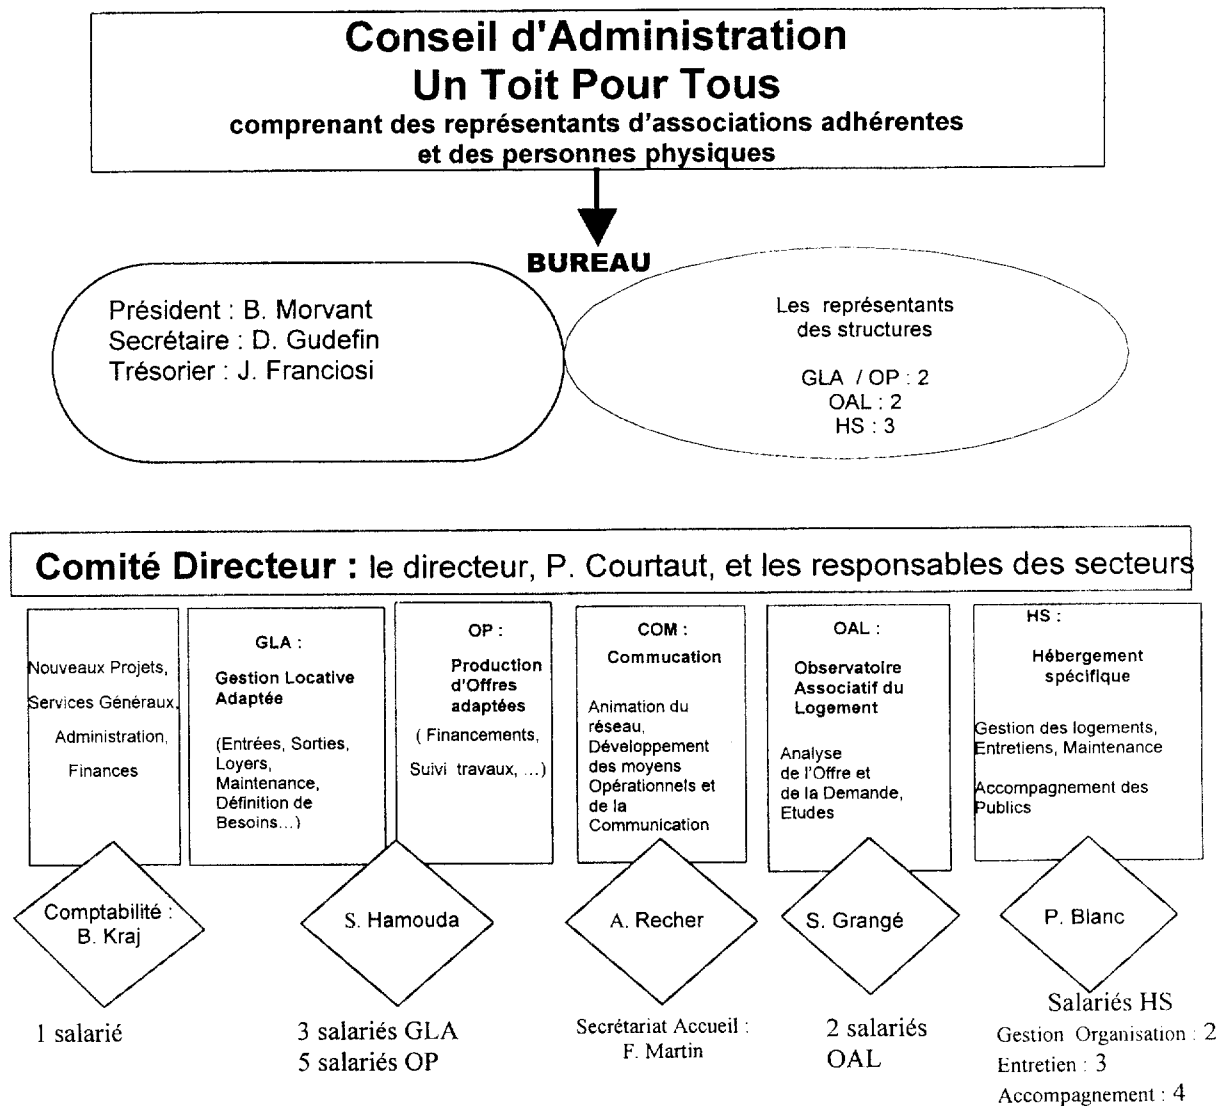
Conseil d'Administration
Un Toit Pour Tous
comprenant des représentants d'associations adhérentes et des personnes physiques

BUREAU

Président : B. Morvant
Secrétaire : D. Gudefin
Trésorier : J. Franciosi

Les représentants des structures

GLA / OP : 2
OAL : 2
HS : 3

Comité Directeur : le directeur, P. Courtaut, et les responsables des secteurs

Nouveaux Projets, Services Généraux, Administration, Finances

GLA : Gestion Locative Adaptée (Entrées, Sorties, Loyers, Maintenance, Définition de Besoins...)

OP : Production d'Offres adaptées ( Financements, Suivi travaux, ...)

COM : Commucation
Animation du réseau, Développement des moyens Opérationnels et de la Communication

OAL : Observatoire Associatif du Logement
Analyse de l'Offre et de la Demande, Etudes

HS : Hébergement spécifique
Gestion des logements, Entretiens, Maintenance
Accompagnement des Publics

Comptabilité : B. Kraj

S. Hamouda

A. Recher

S. Grangé

P. Blanc

1 salarié

3 salariés GLA
5 salariés OP

Secrétariat Accueil : F. Martin

2 salariés OAL

Salariés HS
Gestion Organisation : 2
Entretien : 3
Accompagnement : 4